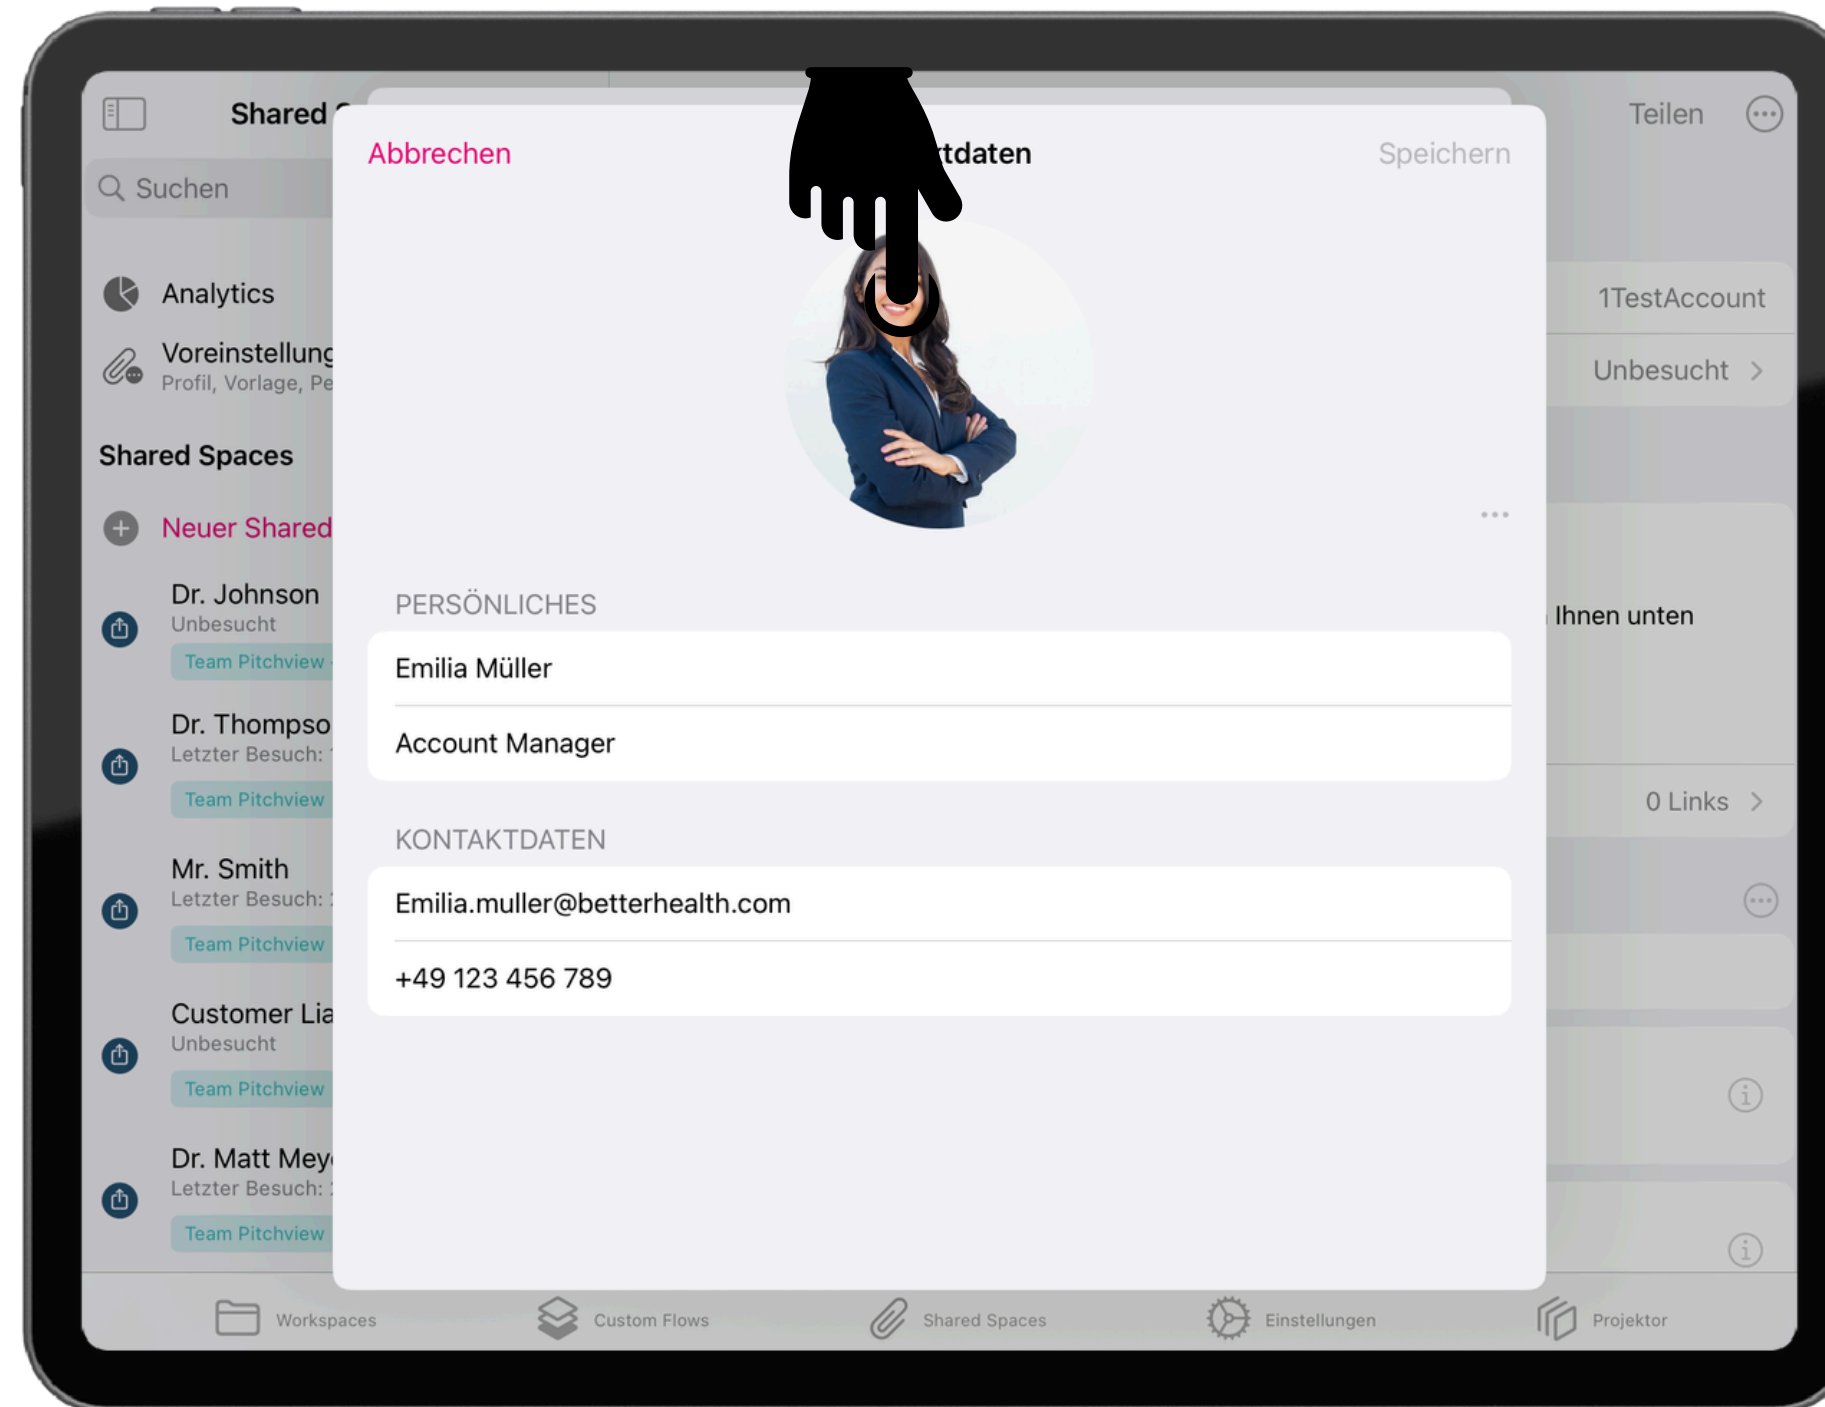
Shared

Suchen

Analytics

Voreinstellung
Profil, Vorlage, Pe

Shared Spaces

Neuer Shared

Dr. Johnson
Unbesucht
Team Pitchview

Dr. Thompso
Letzter Besuch:
Team Pitchview

Mr. Smith
Letzter Besuch:
Team Pitchview

Customer Lia
Unbesucht
Team Pitchview

Dr. Matt Mey
Letzter Besuch:
Team Pitchview

Teilen

1TestAccount

Unbesucht

Ihnen unten

0 Links

Abbrechen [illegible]tdaten Speichern

...

PERSÖNLICHES

Emilia Müller

Account Manager

KONTAKTDATEN

Emilia.muller@betterhealth.com

+49 123 456 789

Workspaces Custom Flows Shared Spaces Einstellungen Projektor